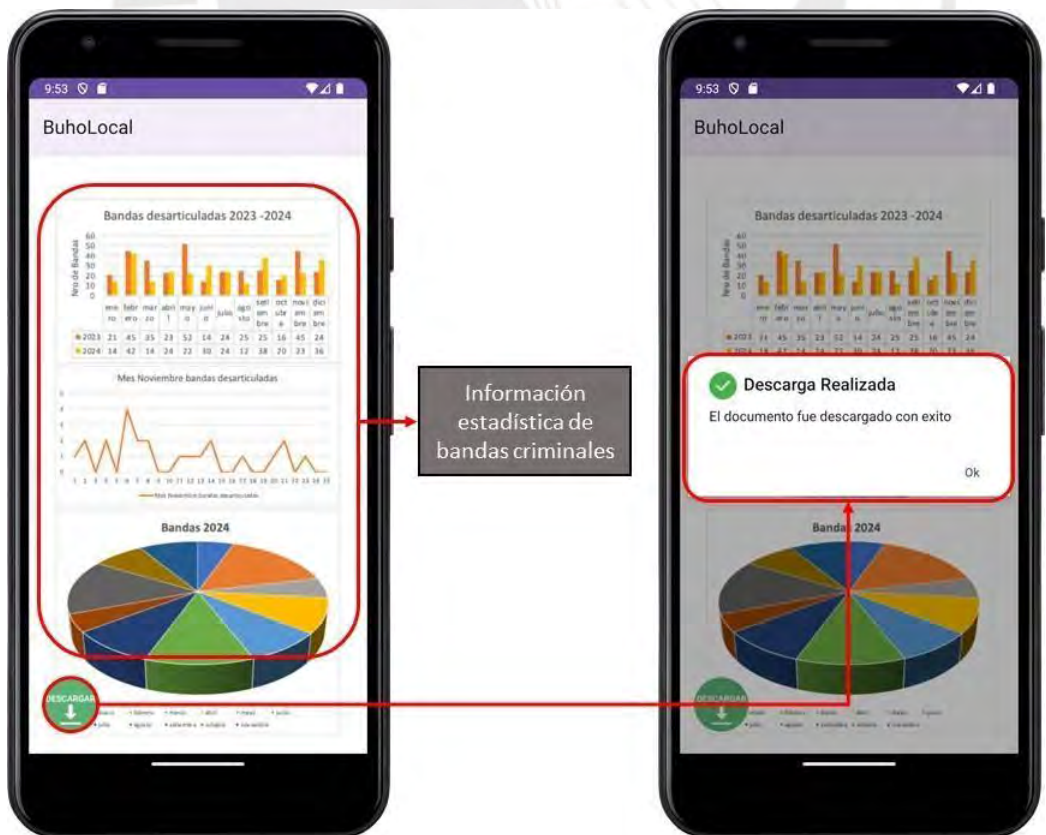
9:53

BuhoLocal

Bandas desarticuladas 2023 -2024

Nro de Bandas

60 50 40 30 20 10 0

| | enero | febrero | marzo | abril | mayo | junio | julio | agosto | setiembre | octubre | noviembre | diciembre |
|---|---|---|---|---|---|---|---|---|---|---|---|---|
| 2023 | 21 | 45 | 35 | 23 | 52 | 14 | 24 | 25 | 25 | 16 | 45 | 24 |
| 2024 | 14 | 42 | 14 | 24 | 22 | 30 | 24 | 12 | 38 | 20 | 23 | 36 |

Mes Noviembre bandas desarticuladas

1 2 3 4 5 6 7 8 9 10 11 12 13 14 15 16 17 18 19 20 21 22 23 24 25 26

Mes Noviembre bandas desarticuladas

Bandas 2024

DESCARGAR

enero febrero marzo abril mayo junio julio agosto setiembre octubre noviembre

Información estadística de bandas criminales

9:53

BuhoLocal

Bandas desarticuladas 2023 -2024

Descarga Realizada

El documento fue descargado con exito

Ok

Bandas 2024

DESCARGAR